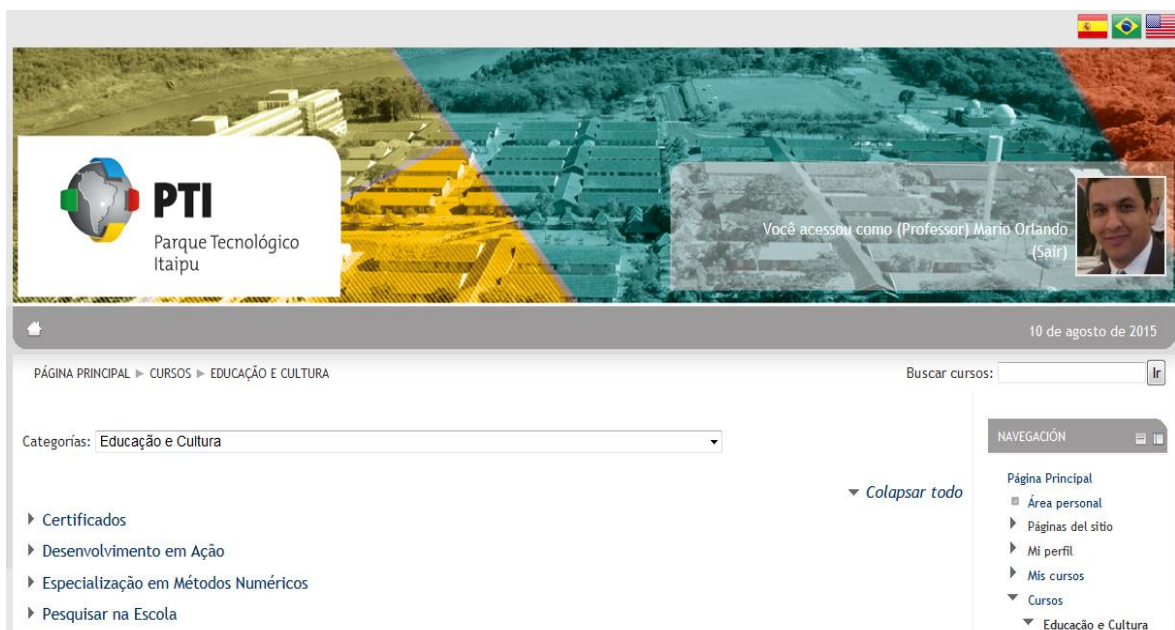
PTI
Parque Tecnológico Itaipu

Você acessou como (Professor) Mario Orlando (Sair)

10 de agosto de 2015

PÁGINA PRINCIPAL ► CURSOS ► EDUCAÇÃO E CULTURA

Buscar cursos: Ir

Categorías: Educação e Cultura

▼ Colapsar todo

Certificados

Desenvolvimento em Ação

Especialização em Métodos Numéricos

Pesquisar na Escola

NAVEGACIÓN

Página Principal
Área personal
Páginas del sitio
Mi perfil
Mis cursos
Cursos
Educação e Cultura